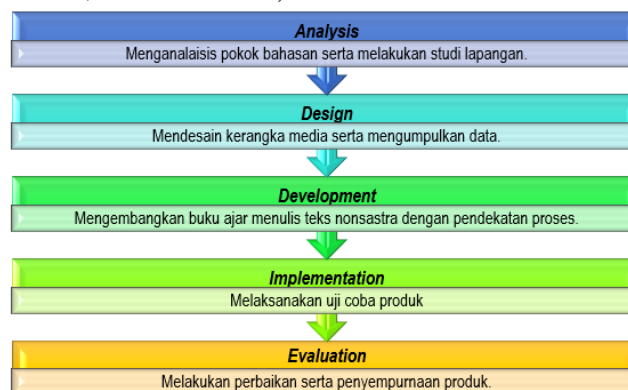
Analysis
Menganalaisis pokok bahasan serta melakukan studi lapangan.

Design
Mendesain kerangka media serta mengumpulkan data.

Development
Mengembangkan buku ajar menulis teks nonsastra dengan pendekatan proses.

Implementation
Melaksanakan uji coba produk

Evaluation
Melakukan perbaikan serta penyempurnaan produk.